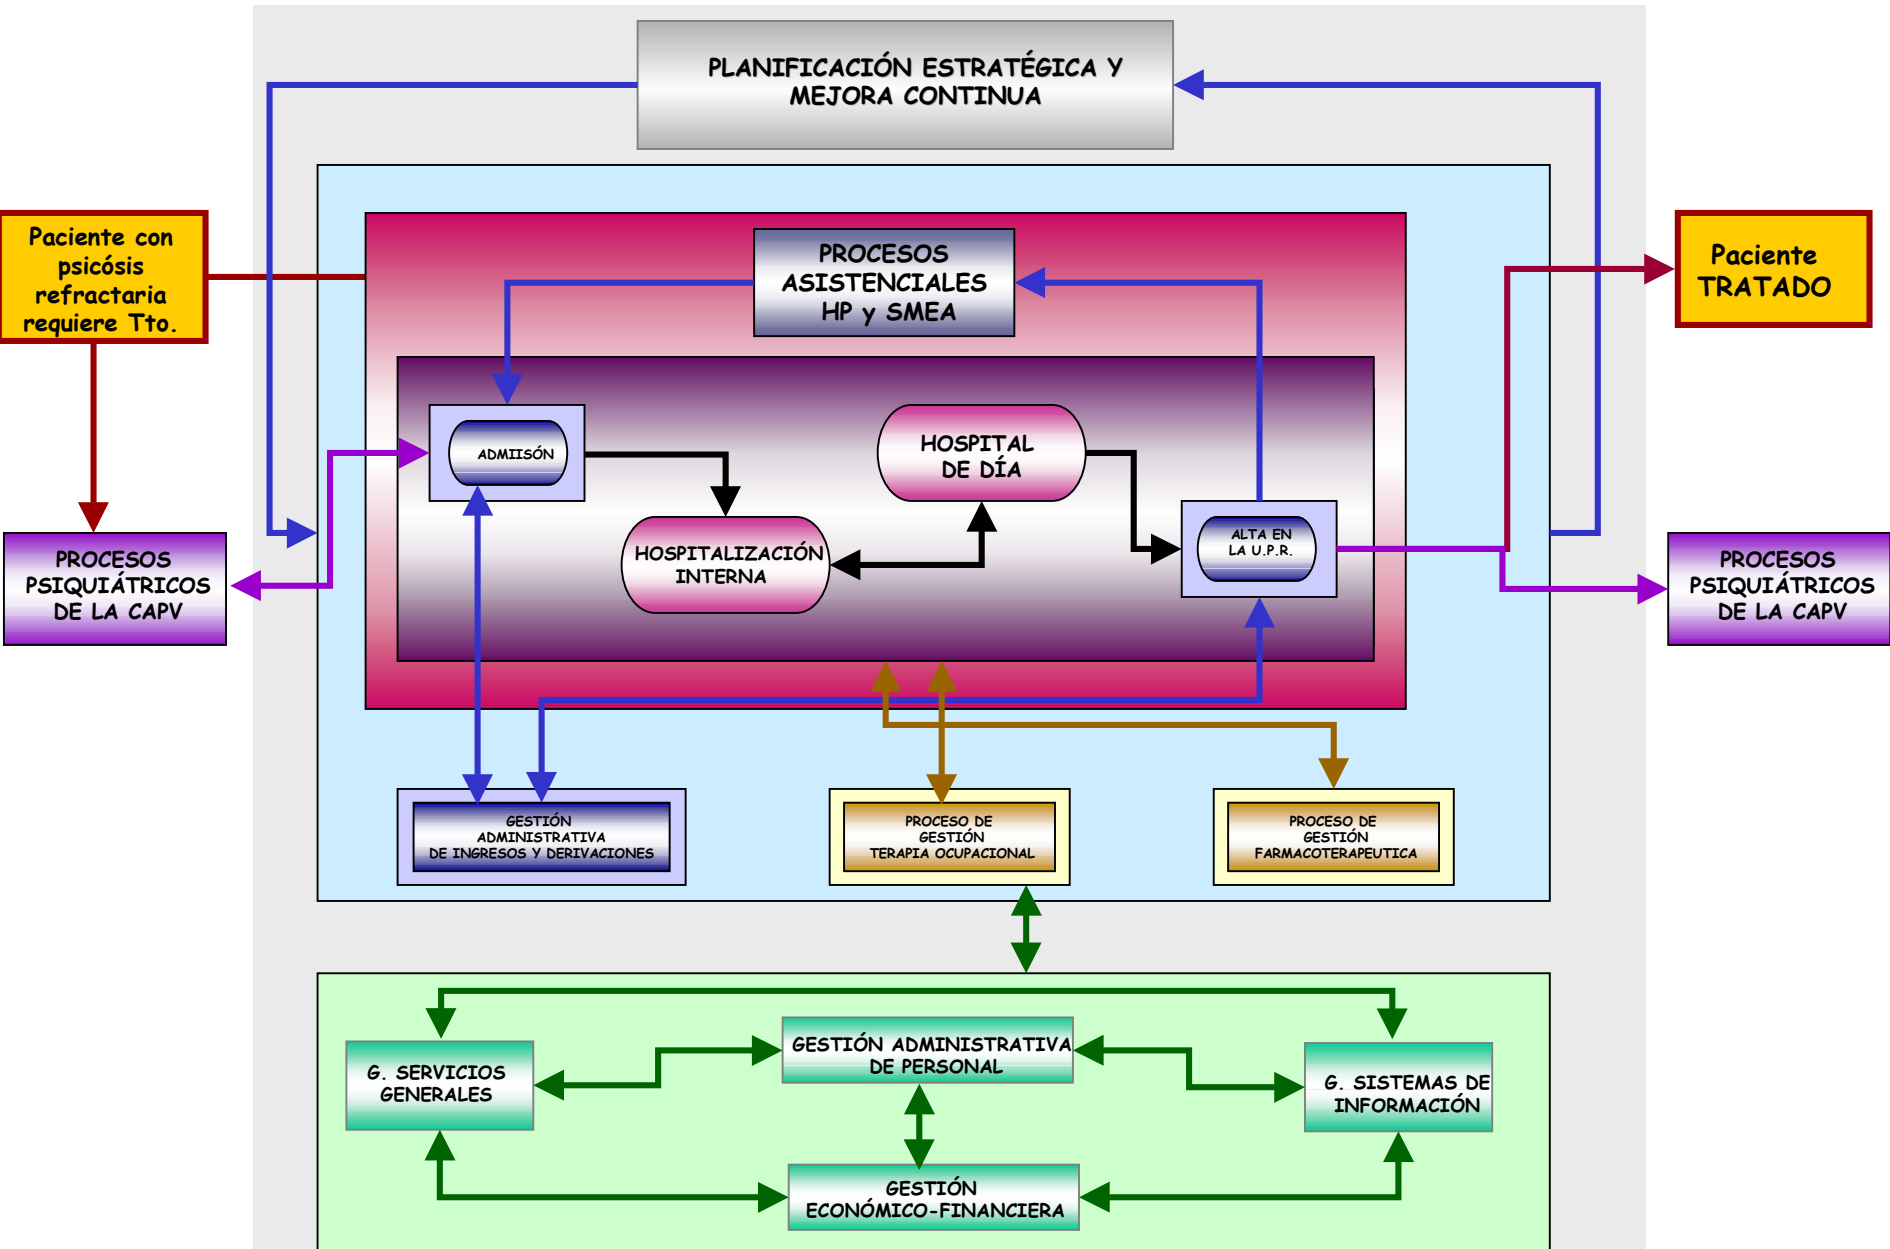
PLANIFICACIÓN ESTRATÉGICA Y MEJORA CONTINUA

Paciente con psicósis refractaria requiere Tto.

PROCESOS ASISTENCIALES HP y SMEA

Paciente TRATADO

ADMIISÓN

HOSPITAL DE DÍA

HOSPITALIZACIÓN INTERNA

ALTA EN LA U.P.R.

PROCESOS PSIQUIÁTRICOS DE LA CAPV

PROCESOS PSIQUIÁTRICOS DE LA CAPV

GESTIÓN ADMINISTRATIVA DE INGRESOS Y DERIVACIONES

PROCESO DE GESTIÓN TERAPIA OCUPACIONAL

PROCESO DE GESTIÓN FARMACOTERAPEUTICA

G. SERVICIOS GENERALES

GESTIÓN ADMINISTRATIVA DE PERSONAL

G. SISTEMAS DE INFORMACIÓN

GESTIÓN ECONÓMICO-FINANCIERA